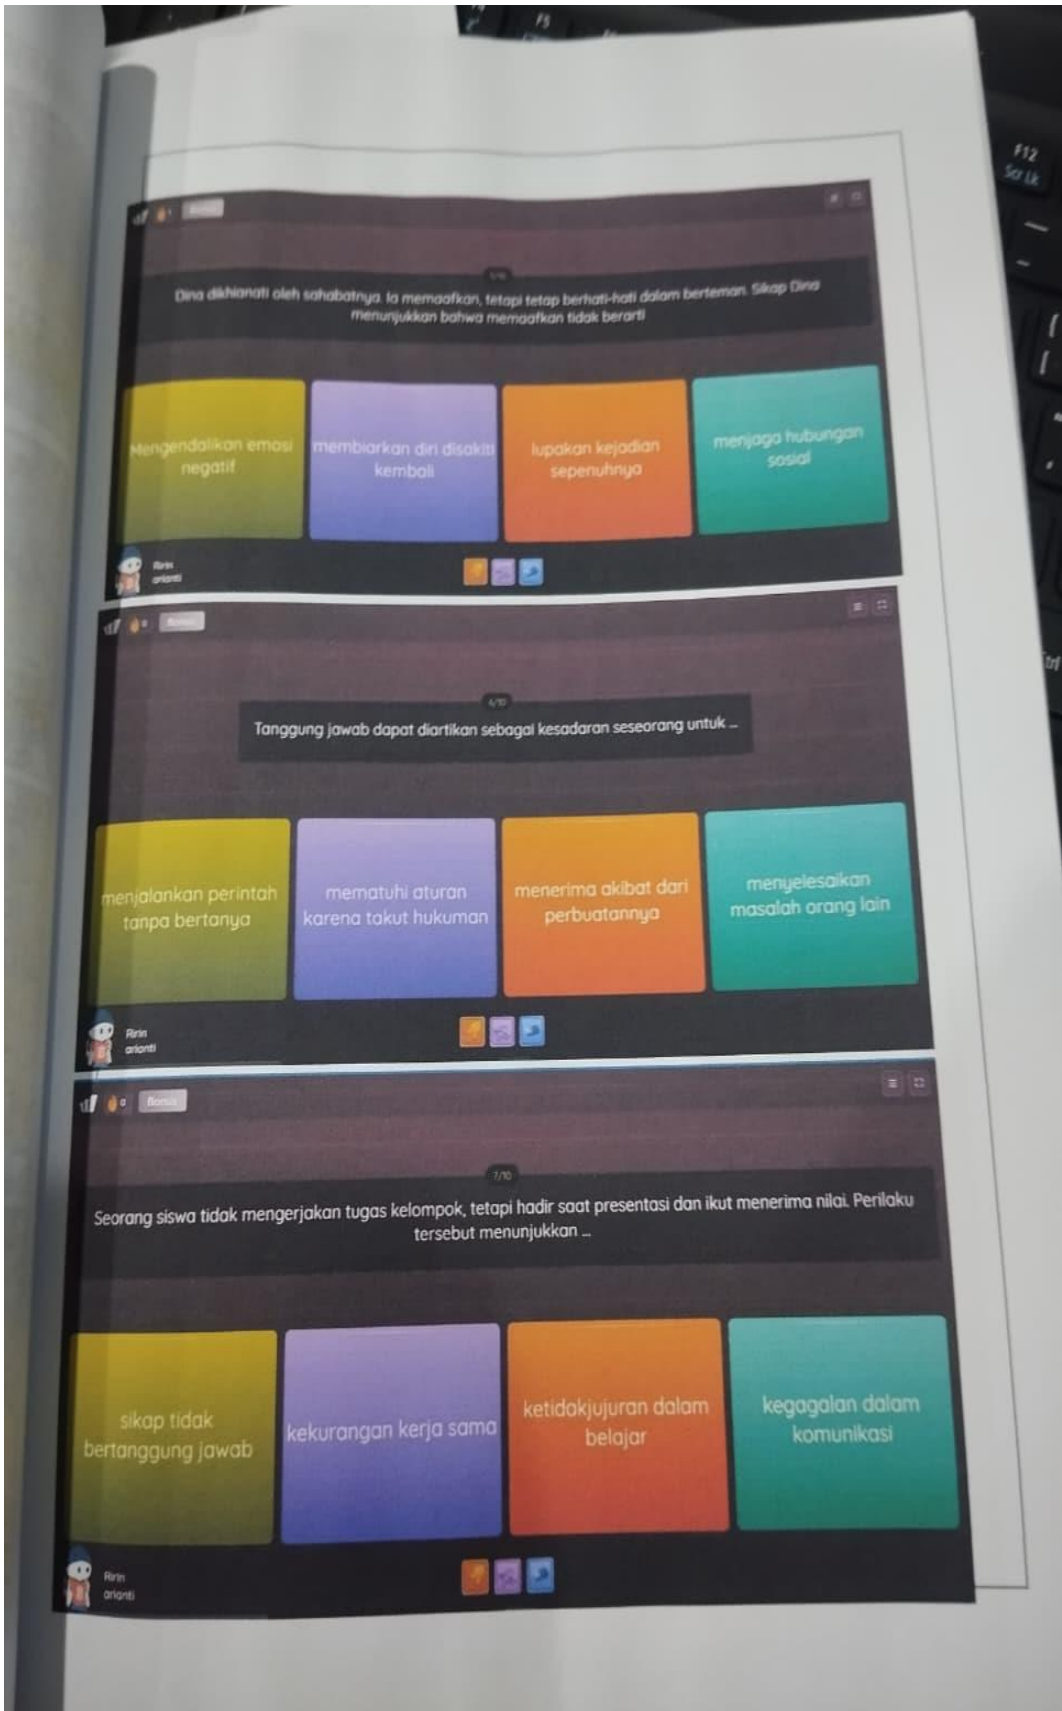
F5

F12
Scr Lk

Bonus

5/10

Dina dikhianati oleh sahabatnya. Ia memaafkan, tetapi tetap berhati-hati dalam berteman. Sikap Dina menunjukkan bahwa memaafkan tidak berarti

Mengendalikan emosi negatif

membiarkan diri disakiti kembali

lupakan kejadian sepenuhnya

menjaga hubungan sosial

Ririn arianti

Bonus

6/10

Tanggung jawab dapat diartikan sebagai kesadaran seseorang untuk ...

menjalankan perintah tanpa bertanya

mematuhi aturan karena takut hukuman

menerima akibat dari perbuatannya

menyelesaikan masalah orang lain

Ririn arianti

Bonus

7/10

Seorang siswa tidak mengerjakan tugas kelompok, tetapi hadir saat presentasi dan ikut menerima nilai. Perilaku tersebut menunjukkan ...

sikap tidak bertanggung jawab

kekurangan kerja sama

ketidakjujuran dalam belajar

kegagalan dalam komunikasi

Ririn arianti